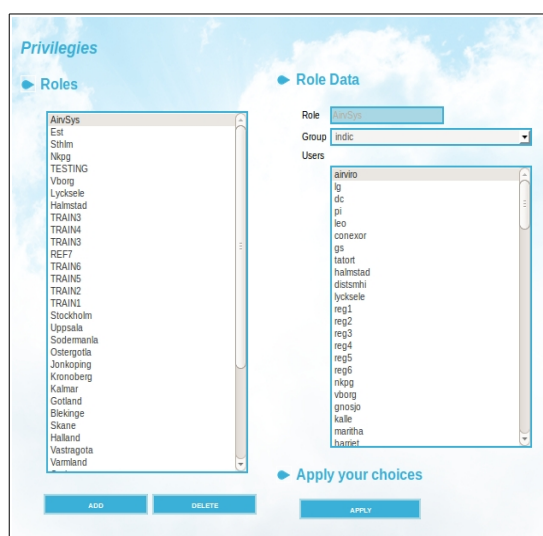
Privilegies

Roles

AirvSys
Est
Sthlm
Nkpg
TESTING
Vborg
Lycksele
Halmstad
TRAIN3
TRAIN4
TRAIN3
REF7
TRAIN6
TRAIN5
TRAIN2
TRAIN1
Stockholm
Uppsala
Sodermanla
Ostergotla
Jonkoping
Kronoberg
Kalmar
Gotland
Blekinge
Skane
Halland
Vastragota
Varmland

ADD
DELETE

Role Data

Role AirvSys
Group indic
Users

airviro
lg
dc
pi
leo
conexor
gs
tatort
halmstad
distsmhi
lycksele
reg1
reg2
reg3
reg4
reg5
reg6
nkpg
vborg
gnosjo
kalle
maritha
harriet

Apply your choices

APPLY